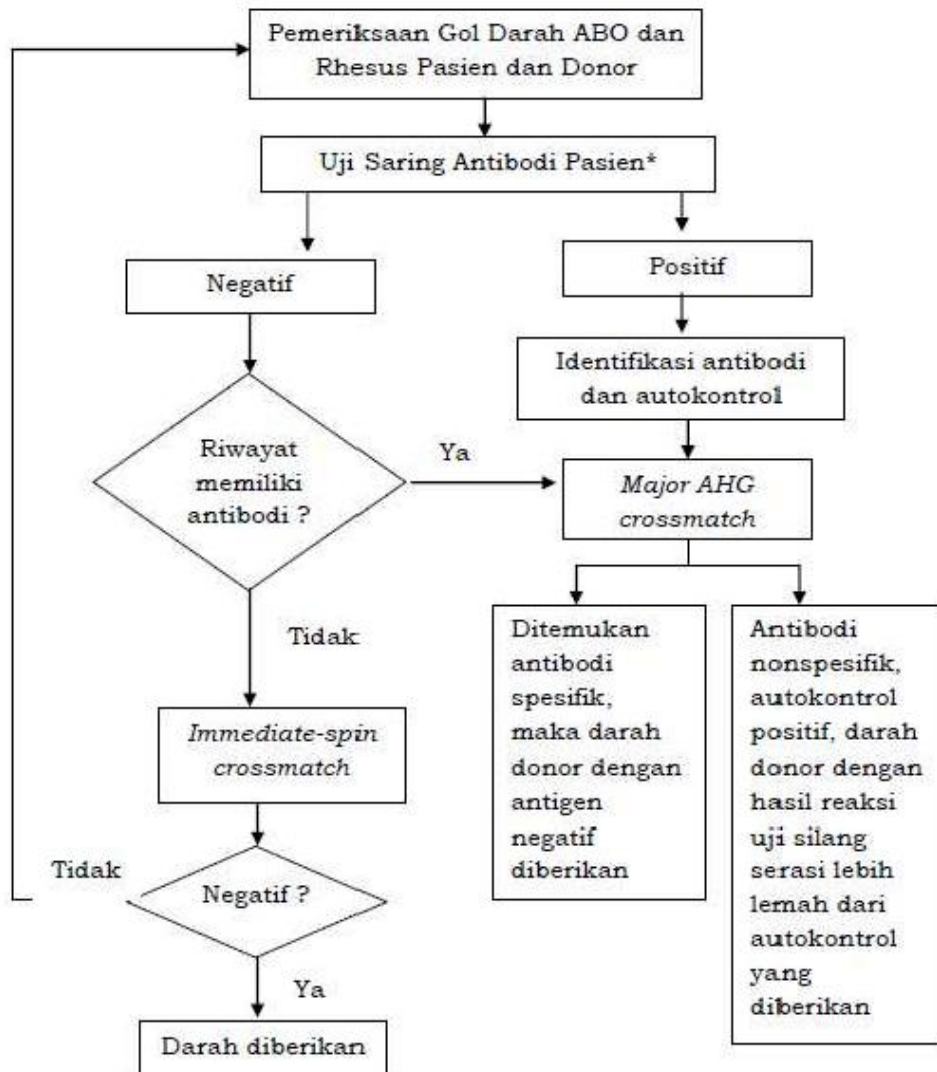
Pemeriksaan Gol Darah ABO dan Rhesus Pasien dan Donor

Uji Saring Antibodi Pasien*

Negatif

Positif

Identifikasi antibodi dan autokontrol

Riwayat memiliki antibodi ?

Ya

*Major AHG crossmatch*

Ditemukan antibodi spesifik, maka darah donor dengan antigen negatif diberikan

Antibodi nonspesifik, autokontrol positif, darah donor dengan hasil reaksi uji silang serasi lebih lemah dari autokontrol yang diberikan

Tidak

*Immediate-spin crossmatch*

Tidak

Negatif ?

Ya

Darah diberikan